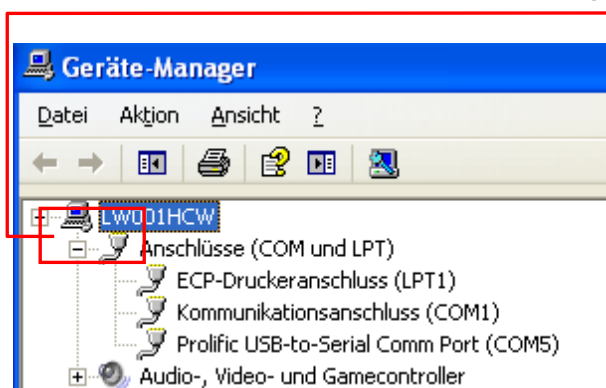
Geräte-Manager

Datei Aktion Ansicht ?

LW001HCW
Anschlüsse (COM und LPT)
ECP-Druckeranschluss (LPT1)
Kommunikationsanschluss (COM1)
Prolific USB-to-Serial Comm Port (COM5)
Audio-, Video- und Gamecontroller